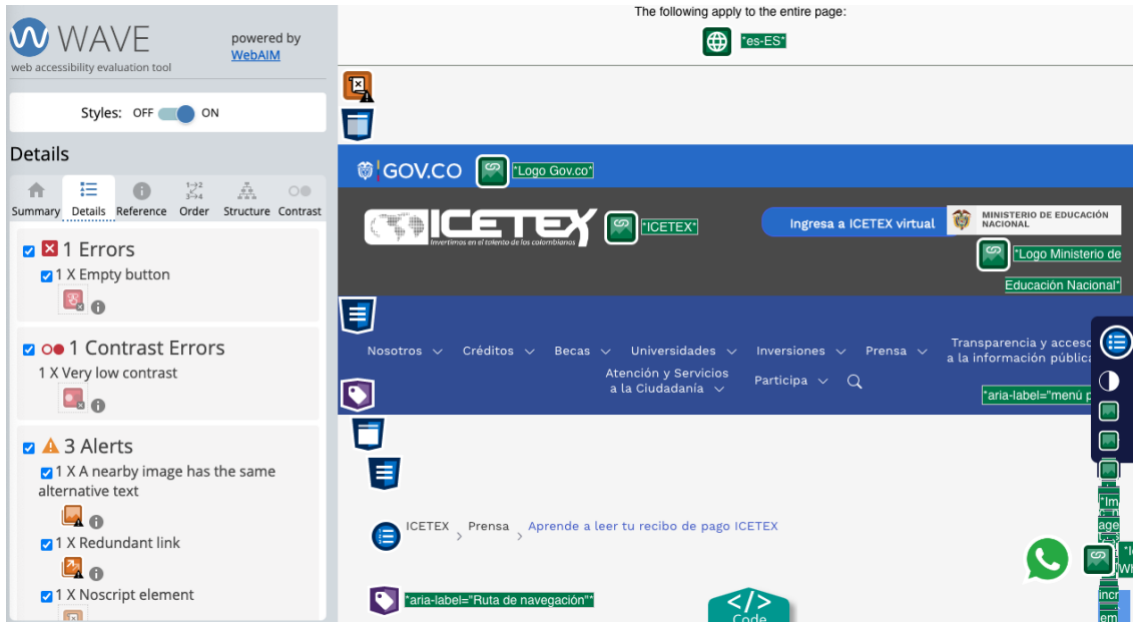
WAVE
web accessibility evaluation tool
powered by WebAIM

Styles: OFF ON

Details

Summary Details Reference Order Structure Contrast

1 Errors
1 X Empty button

1 Contrast Errors
1 X Very low contrast

3 Alerts
1 X A nearby image has the same alternative text
1 X Redundant link
1 X Noscript element

The following apply to the entire page:
"es-ES"

GOV.CO "Logo Gov.co"

ICETEX Invertimos en el talento de los colombianos "ICETEX"

Ingresa a ICETEX virtual MINISTERIO DE EDUCACIÓN NACIONAL "Logo Ministerio de Educación Nacional"

Nosotros Créditos Becas Universidades Inversiones Prensa Transparencia y acceso a la información pública
Atención y Servicios a la Ciudadanía Participa
"aria-label="menú p

ICETEX › Prensa › Aprende a leer tu recibo de pago ICETEX

"aria-label="Ruta de navegación""

Code

"Im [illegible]
"I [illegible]
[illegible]